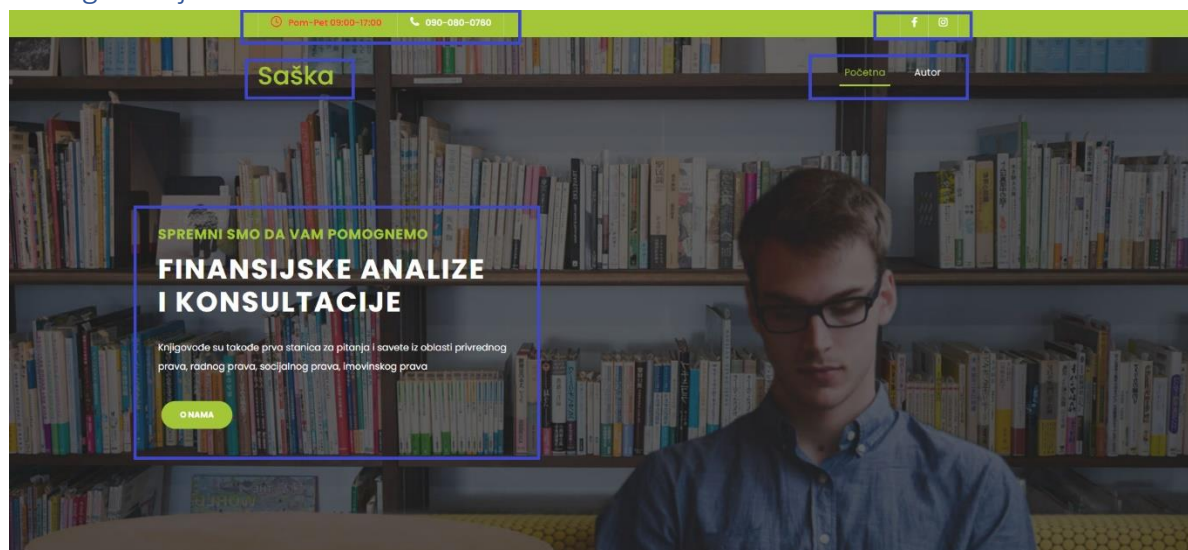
Pon-Pet 09:00-17:00 090-080-0760

f

Saška

Početna Autor

SPREMNI SMO DA VAM POMOGNEMO

FINANSIJSKE ANALIZE I KONSULTACIJE

Knjigovođe su takođe prva stanica za pitanja i savete iz oblasti privrednog prava, radnog prava, socijalnog prava, imovinskog prava

O NAMA